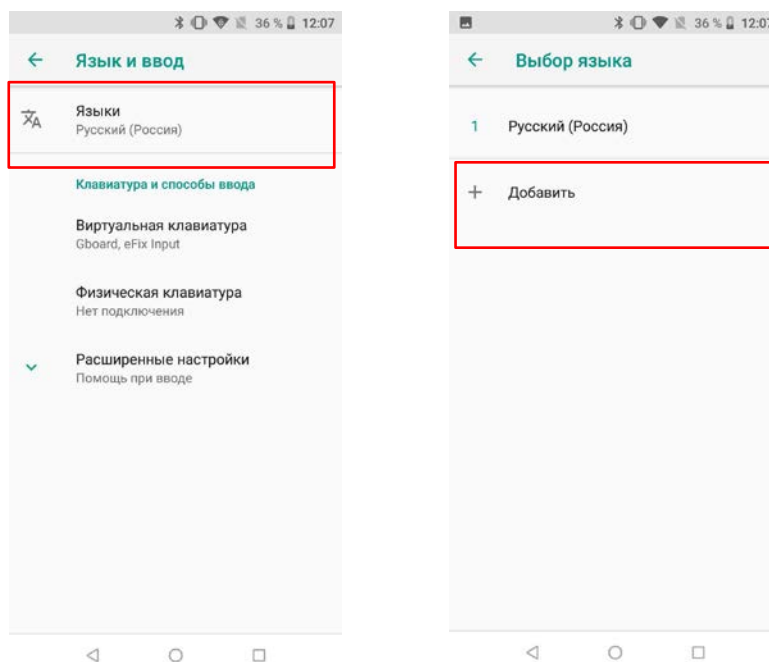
36 % 12:07

Язык и ввод

Языки
Русский (Россия)

Клавиатура и способы ввода

Виртуальная клавиатура
Gboard, eFix Input

Физическая клавиатура
Нет подключения

Расширенные настройки
Помощь при вводе

36 % 12:07

Выбор языка

1 Русский (Россия)

+ Добавить